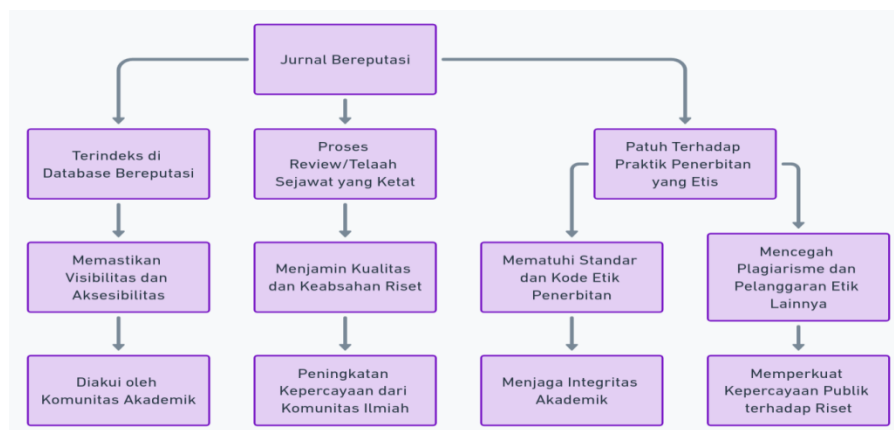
Jurnal Bereputasi

Terindeks di Database Bereputasi

Memastikan Visibilitas dan Aksesibilitas

Diakui oleh Komunitas Akademik

Proses Review/Telaah Sejawat yang Ketat

Menjamin Kualitas dan Keabsahan Riset

Peningkatan Kepercayaan dari Komunitas Ilmiah

Patuh Terhadap Praktik Penerbitan yang Etis

Mematuhi Standar dan Kode Etik Penerbitan

Menjaga Integritas Akademik

Mencegah Plagiarisme dan Pelanggaran Etik Lainnya

Memperkuat Kepercayaan Publik terhadap Riset